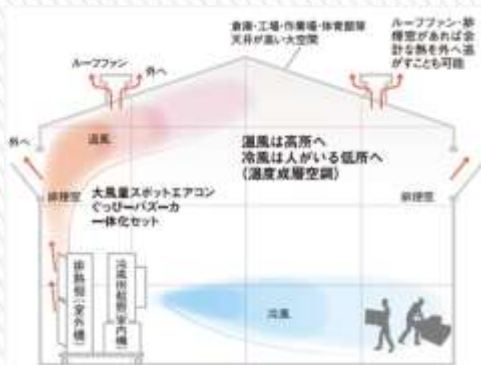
倉庫・工場・作業場・体育館等
天井が高い大空間

ルーフファン・排
煙窓があれば余
計な熱を外へ逃
がすことも可能

ルーフファン

外へ

外へ

温風

温風は高所へ
冷風は人がいる低所へ
(温度成層空調)

排煙窓

大風量スポットエアコン
ぐっぴーパズーカ
一体化セット

排煙窓

排熱機(室外機)

冷風吹出部(室内機)

冷風